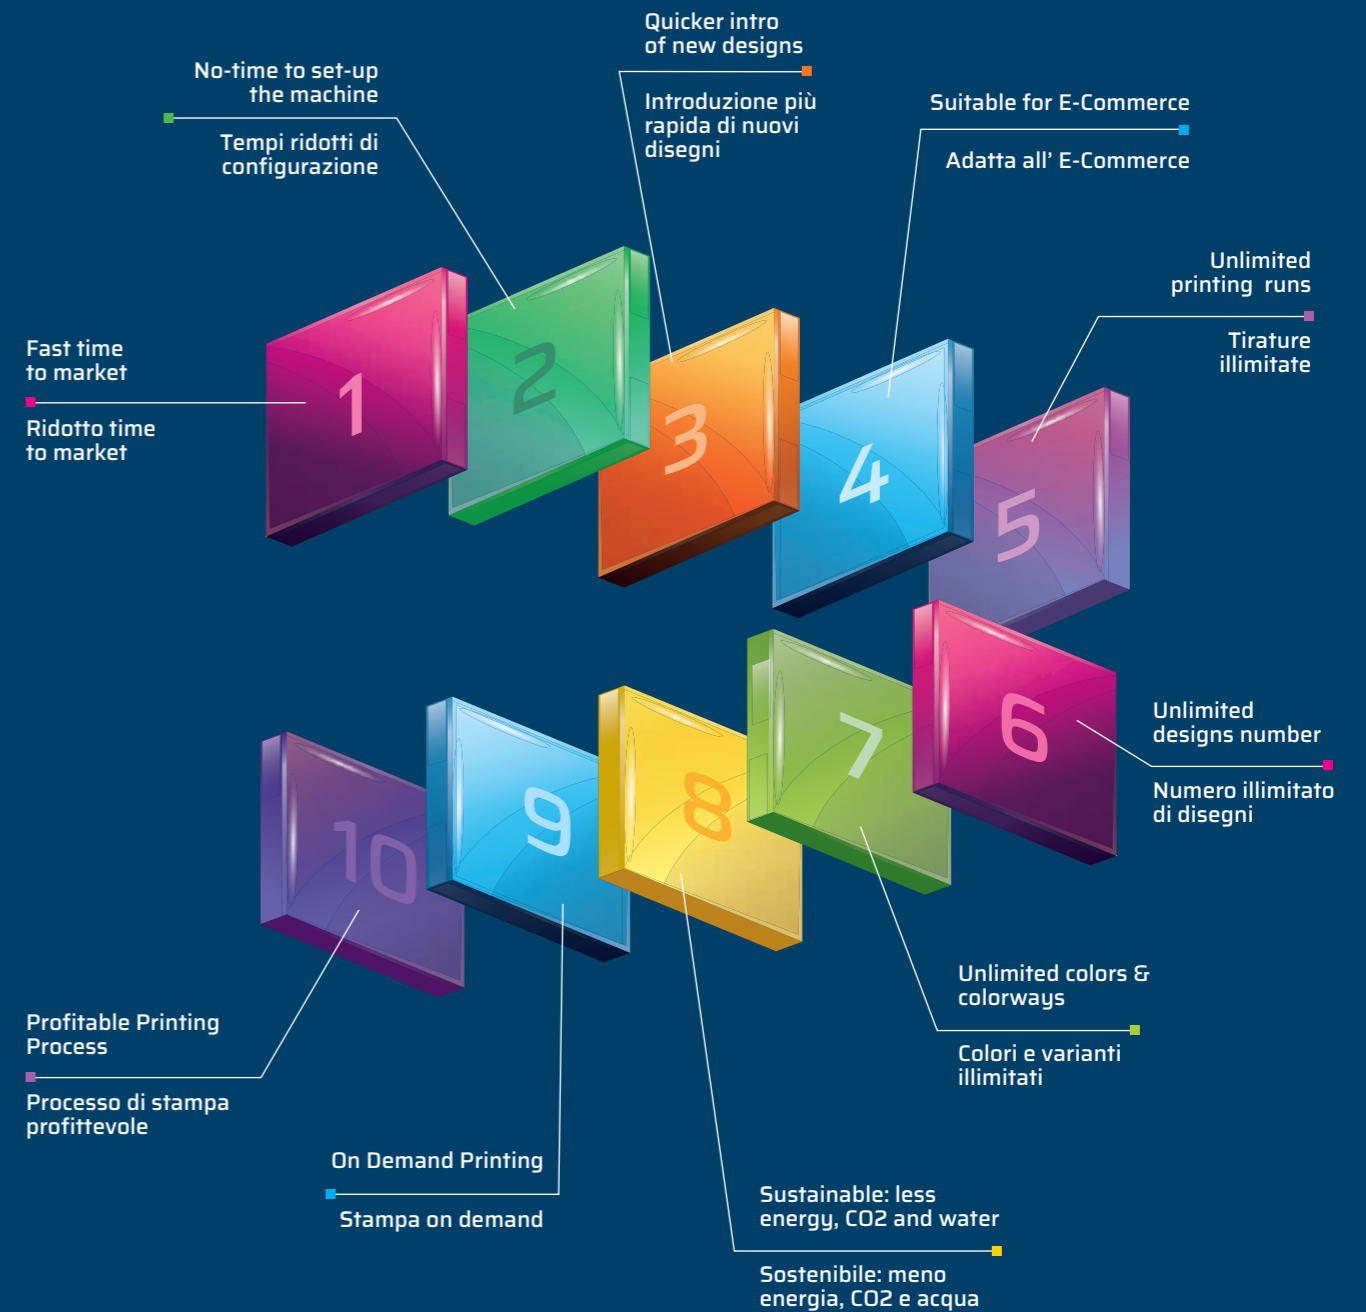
Quicker intro of new designs

Introduzione più rapida di nuovi disegni

No-time to set-up the machine

Tempi ridotti di configurazione

Suitable for E-Commerce

Adatta all' E-Commerce

Unlimited printing runs

Tirature illimitate

Fast time to market

Ridotto time to market

1

2

3

4

5

6

7

8

9

10

Unlimited designs number

Numero illimitato di disegni

Unlimited colors & colorways

Colori e varianti illimitati

Profitable Printing Process

Processo di stampa profittevole

On Demand Printing

Stampa on demand

Sustainable: less energy, CO2 and water

Sostenibile: meno energia, CO2 e acqua